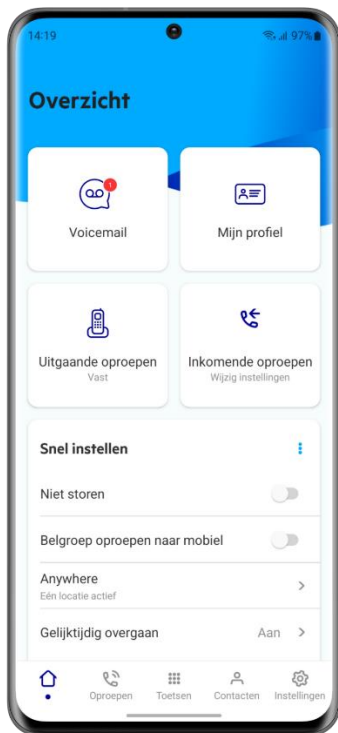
14:19 97%

Overzicht

1

Voicemail

Mijn profiel

Uitgaande oproepen
Vast

Inkomende oproepen
Wijzig instellingen

Snel instellen

Niet storen

Belgroep oproepen naar mobiel

Anywhere
Eén locatie actief

Gelijktijdig overgaan Aan

Oproepen Toetsen Contacten Instellingen